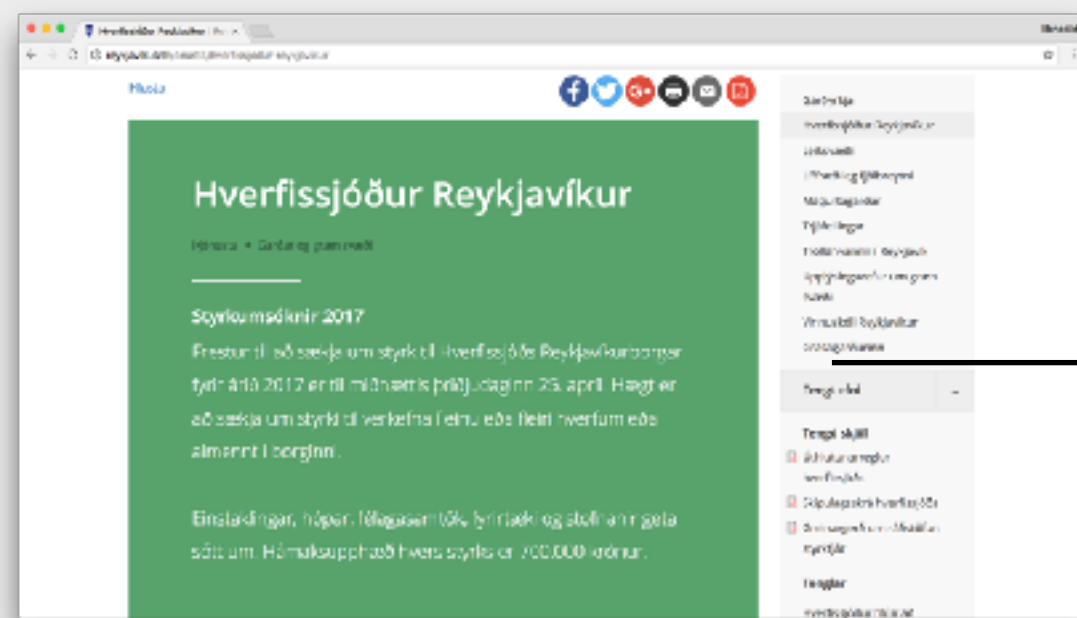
Hverfissjóður Reykjavíkur

Forsíða • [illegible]

Styrkumsóknir 2017

Frestur til að sækja um styrk til Hverfissjóðs Reykjavíkurborgar fyrir árið 2017 er til miðnættis þriðjudaginn 25. apríl. Hægt er að sækja um styrk til verkefna í einu eða fleiri hverfum eða almennt í borginni.

Einstaklingar, hópar, félagasamtök, fyrirtæki og stofnanir geta sótt um. Hámarksupphæð hvers styrks er 700.000 krónur.

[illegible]
Hverfissjóður Reykjavíkur
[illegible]
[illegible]
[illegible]
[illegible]
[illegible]
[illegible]
Vinnuskóli Reykjavíkur
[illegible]

Tengt efni

Tengd skjöl
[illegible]
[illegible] Hverfissjóðs
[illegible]

Tenglar
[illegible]